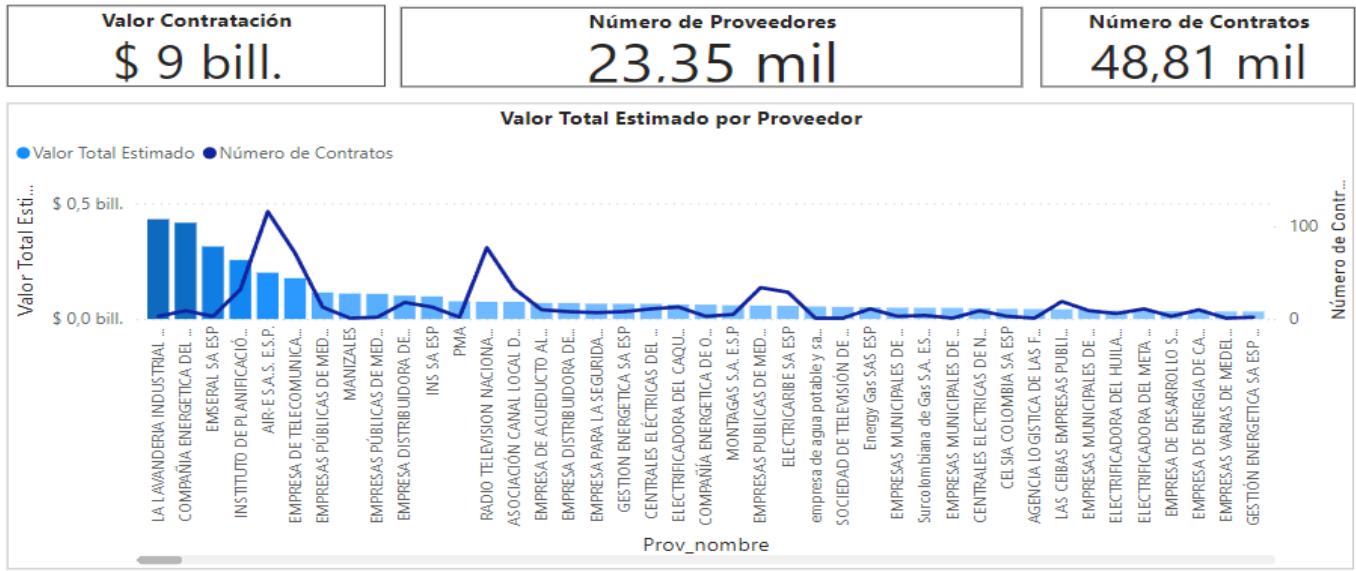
Valor Contratación
$ 9 bill.

Número de Proveedores
23,35 mil

Número de Contratos
48,81 mil

Valor Total Estimado por Proveedor

Valor Total Estimado
Número de Contratos

Valor Total Esti...
$ 0,5 bill.
$ 0,0 bill.

Número de Contr...
100
0

LA LAVANDERIA INDUSTRIAL ...
COMPAÑIA ENERGETICA DEL ...
EMSERAL SA ESP
INSTITUTO DE PLANIFICACIÓ...
AIR-E S.A.S. E.S.P.
EMPRESA DE TELECOMUNICA...
EMPRESAS PÚBLICAS DE MED...
MANIZALES
EMPRESAS PÚBLICAS DE MED...
EMPRESA DISTRIBUIDORA DE...
INS SA ESP
PMA
RADIO TELEVISION NACIONA...
ASOCIACIÓN CANAL LOCAL D...
EMPRESA DE ACUEDUCTO AL...
EMPRESA DISTRIBUIDORA DE...
EMPRESA PARA LA SEGURIDA...
GESTION ENERGETICA SA ESP
CENTRALES ELÉCTRICAS DEL ...
ELECTRIFICADORA DEL CAQU...
COMPAÑÍA ENERGETICA DE O...
MONTAGAS S.A. E.S.P
EMPRESAS PUBLICAS DE MED...
ELECTRICARIBE SA ESP
empresa de agua potable y sa...
SOCIEDAD DE TELEVISIÓN DE ...
Energy Gas SAS ESP
EMPRESAS MUNICIPALES DE ...
Surcolombiana de Gas S.A. E.S...
EMPRESAS MUNICIPALES DE ...
CENTRALES ELECTRICAS DE N...
CELSIA COLOMBIA SA ESP
AGENCIA LOGISTICA DE LAS F...
LAS CEIBAS EMPRESAS PUBLI...
EMPRESAS MUNICIPALES DE ...
ELECTRIFICADORA DEL HUILA...
ELECTRIFICADORA DEL META ...
EMPRESA DE DESARROLLO S...
EMPRESA DE ENERGIA DE CA...
EMPRESAS VARIAS DE MEDEL...
GESTIÓN ENERGETICA SA ESP ...

Prov_nombre